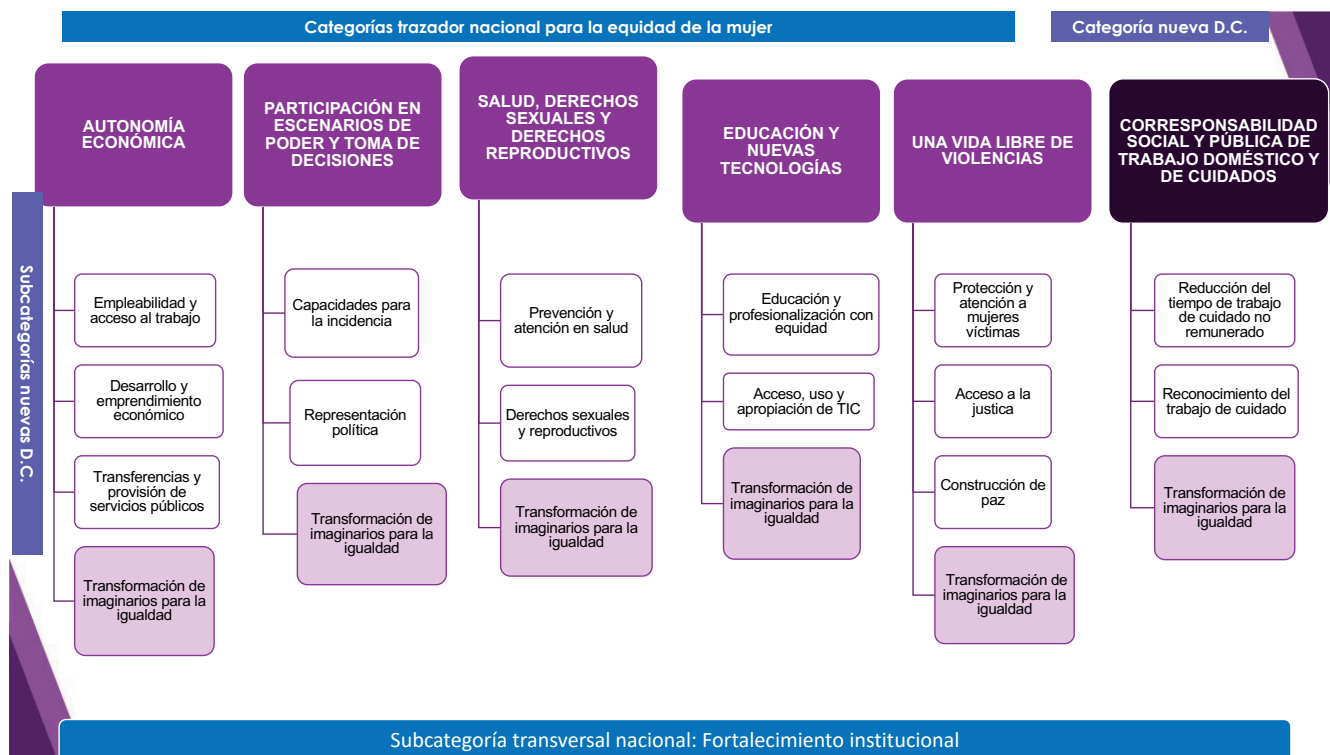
Categorías trazador nacional para la equidad de la mujer

Categoría nueva D.C.

Subcategorías nuevas D.C.

AUTONOMÍA ECONÓMICA

Empleabilidad y acceso al trabajo

Desarrollo y emprendimiento económico

Transferencias y provisión de servicios públicos

Transformación de imaginarios para la igualdad

PARTICIPACIÓN EN ESCENARIOS DE PODER Y TOMA DE DECISIONES

Capacidades para la incidencia

Representación política

Transformación de imaginarios para la igualdad

SALUD, DERECHOS SEXUALES Y DERECHOS REPRODUCTIVOS

Prevención y atención en salud

Derechos sexuales y reproductivos

Transformación de imaginarios para la igualdad

EDUCACIÓN Y NUEVAS TECNOLOGÍAS

Educación y profesionalización con equidad

Acceso, uso y apropiación de TIC

Transformación de imaginarios para la igualdad

UNA VIDA LIBRE DE VIOLENCIAS

Protección y atención a mujeres víctimas

Acceso a la justica

Construcción de paz

Transformación de imaginarios para la igualdad

CORRESPONSABILIDAD SOCIAL Y PÚBLICA DE TRABAJO DOMÉSTICO Y DE CUIDADOS

Reducción del tiempo de trabajo de cuidado no remunerado

Reconocimiento del trabajo de cuidado

Transformación de imaginarios para la igualdad

Subcategoría transversal nacional: Fortalecimiento institucional